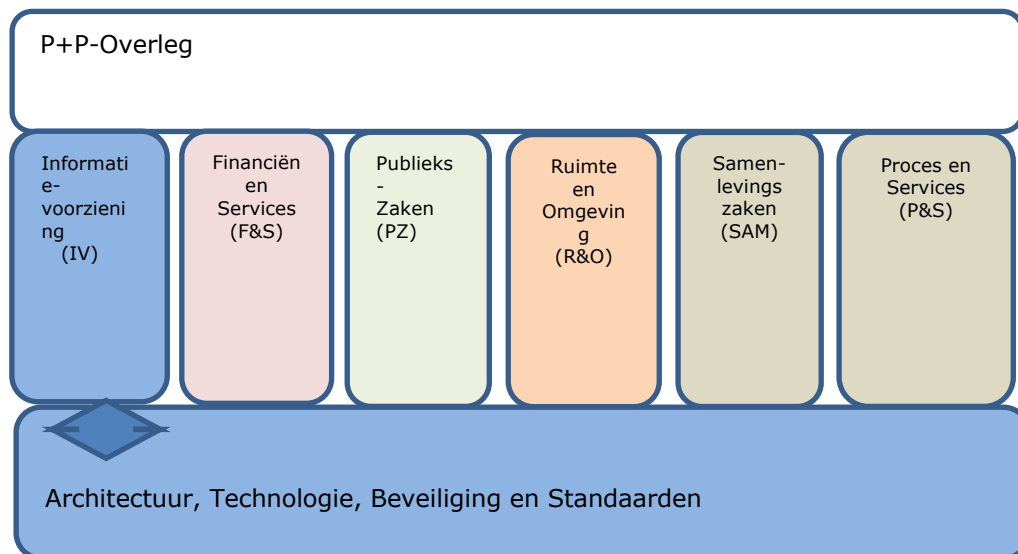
P+P-Overleg

Informatievoorziening (IV)

Financiën en Services (F&S)

Publieks-Zaken (PZ)

Ruimte en Omgeving (R&O)

Samenlevingszaken (SAM)

Proces en Services (P&S)

Architectuur, Technologie, Beveiliging en Standaarden